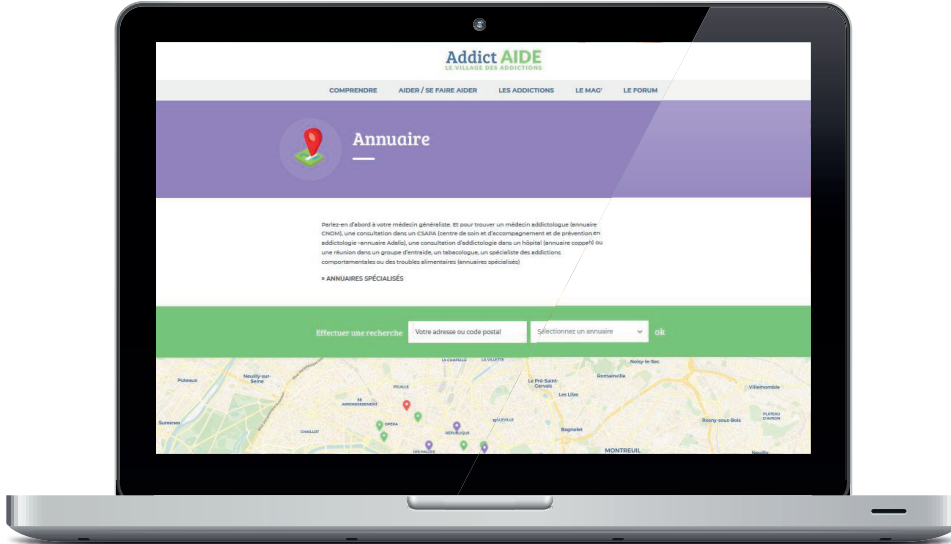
Addict AIDE
LE VILLAGE DES ADDICTIONS

COMPRENDRE AIDER / SE FAIRE AIDER LES ADDICTIONS LE MAG' LE FORUM

Annuaire

Parlez-en d'abord à votre médecin généraliste. Et pour trouver un médecin addictologue (annuaire CNOM), une consultation dans un CSAPA (centre de soin et d'accompagnement et de prévention en addictologie -annuaire Adalis), une consultation d'addictologie dans un hôpital (annuaire coppeM) ou une réunion dans un groupe d'entraide, un tabacologue, un spécialiste des addictions comportementales ou des troubles alimentaires (annuaires spécialisés)

» ANNUAIRES SPÉCIALISÉS

Effectuer une recherche Votre adresse ou code postal Sélectionnez un annuaire ok

Puteaux Neuilly-sur-Seine Suresnes Le Pré-Saint-Gervais Romainville Noisy-le-Sec Les Lilas Bagnolet Villemomble Rosny-sous-Bois MONTREUIL République Opéra